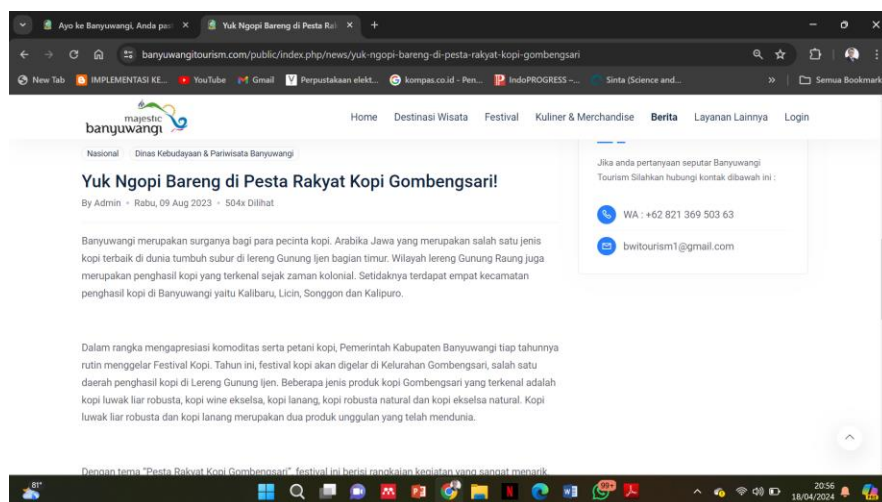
Ayo ke Banyuwangi, Anda pas ×
Yuk Ngopi Bareng di Pesta Ra ×
+

banyuwangitourism.com/public/index.php/news/yuk-ngopi-bareng-di-pesta-rakyat-kopi-gombengsari

New Tab
IMPLEMENTASI KE...
YouTube
Gmail
Perpustakaan elekt...
kompas.co.id - Pen...
IndoPROGRESS –...
Sinta (Science and...
»
Semua Bookmark

majestic banyuwangi

Home
Destinasi Wisata
Festival
Kuliner & Merchandise
Berita
Layanan Lainnya
Login

Nasional
Dinas Kebudayaan & Pariwisata Banyuwangi

Yuk Ngopi Bareng di Pesta Rakyat Kopi Gombengsari!

By Admin • Rabu, 09 Aug 2023 • 504x Dilihat

Banyuwangi merupakan surganya bagi para pecinta kopi. Arabika Jawa yang merupakan salah satu jenis kopi terbaik di dunia tumbuh subur di lereng Gunung Ijen bagian timur. Wilayah lereng Gunung Raung juga merupakan penghasil kopi yang terkenal sejak zaman kolonial. Setidaknya terdapat empat kecamatan penghasil kopi di Banyuwangi yaitu Kalibaru, Licin, Songgon dan Kalipuro.

Dalam rangka mengapresiasi komoditas serta petani kopi, Pemerintah Kabupaten Banyuwangi tiap tahunnya rutin menggelar Festival Kopi. Tahun ini, festival kopi akan digelar di Kelurahan Gombengsari, salah satu daerah penghasil kopi di Lereng Gunung Ijen. Beberapa jenis produk kopi Gombengsari yang terkenal adalah kopi luwak liar robusta, kopi wine ekselsa, kopi lanang, kopi robusta natural dan kopi ekselsa natural. Kopi luwak liar robusta dan kopi lanang merupakan dua produk unggulan yang telah mendunia.

Dengan tema "Pesta Rakyat Kopi Gombengsari", festival ini berisi rangkaian kegiatan yang sangat menarik

Jika anda pertanyaan seputar Banyuwangi Tourism Silahkan hubungi kontak dibawah ini :

WA : +62 821 369 503 63

bwitourism1@gmail.com

81°
99+
20:56
18/04/2024